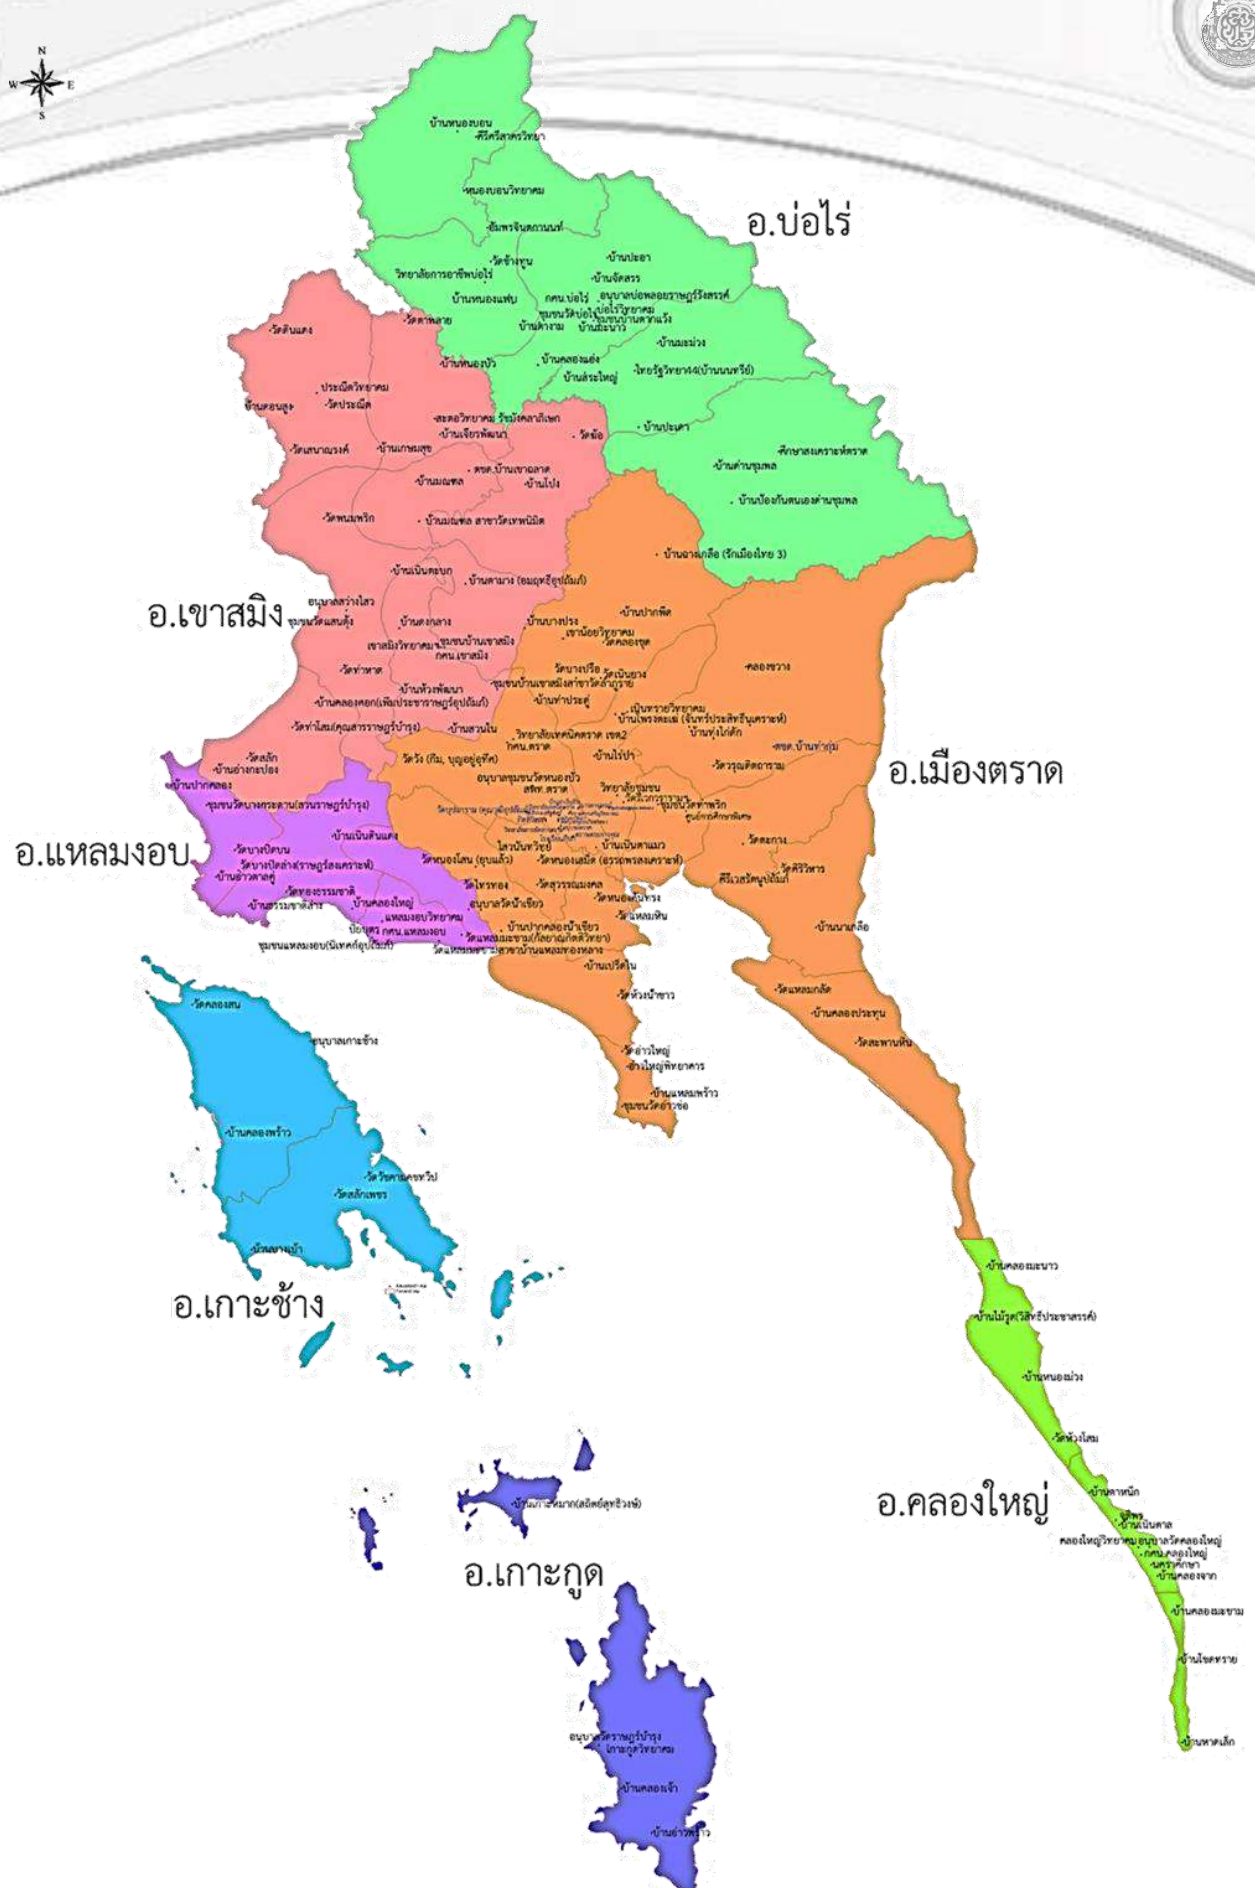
N
W E
S

อ.บ่อไร่
บ้านหนองบอน
ศิริศึกษาวิทยา
หนองบอนวิทยาคม
ชัมพรจินดานนท์
วัดช้างทูน
บ้านปะอา
วิทยาลัยการอาชีพบ่อไร่
บ้านจัดสรร
บ้านหนองแฟบ
กศน.บ่อไร่
อนุบาลบ่อพลอยราษฎร์รังสรรค์
บ่อไร่วิทยาคม
บ้านมะม่วง
บ้านคลองแอ่ง
บ้านสระใหญ่
บ้านประเคา
บ้านด่านชุมพล

อ.เขาสมิง
วัดตะแคง
ประณีตวิทยาคม
วัดประณีต
วัดสนามธงชัย
บ้านเกษมสุข
วัดหนองเสม็ด
บ้านเนินตะบก
บ้านตามาง
บ้านดงกลาง
เขาสมิงวิทยาคม
กศน.เขาสมิง
วัดท่าหาด
บ้านห้วยพัฒนา
บ้านคลองคอก
บ้านสวนใน
วัดสลัก

อ.เมืองตราด
บ้านปากพัด
คลองขวาง
บ้านท่าประดู่
วิทยาลัยเทคนิคตราด
กศน.ตราด
บ้านไร่ป่า
วัดวรุณดิตถาราม
วัดหนองเสม็ด
วัดไทรทอง
วัดสุวรรณมงคล
บ้านเปร็ดใน
วัดห้วงน้ำขาว
วัดอ่าวใหญ่
อ่าวใหญ่พิทยาคาร
บ้านแหลมพร้าว
บ้านนาเกลือ
วัดแหลมกลัด
บ้านคลองประทุน
วัดสะพานหิน

อ.แหลมงอบ
บ้านปากคลอง
วัดบางปิดบน
บ้านอ่าวตาลคู่
วัดทองธรรมชาติ
บ้านคลองใหญ่
แหลมงอบวิทยาคม
กศน.แหลมงอบ

อ.เกาะช้าง
วัดคลองสน
อนุบาลเกาะช้าง
บ้านคลองพร้าว
วัดสลักเพชร
บ้านสลักคอก

อ.เกาะกูด
บ้านเกาะหมาก
อนุบาลวัดราษฎร์บำรุง
เกาะกูดวิทยาคม
บ้านคลองเจ้า
บ้านอ่าวพร้าว

อ.คลองใหญ่
บ้านคลองมะนาว
บ้านไม้รูด
บ้านหนองม่วง
วัดห้วงโสม
บ้านหาดเล็ก
บ้านคลองจาก
บ้านคลองมะขาม
บ้านโขดทราย
คลองใหญ่วิทยาคม
อนุบาลวัดคลองใหญ่
กศน.คลองใหญ่